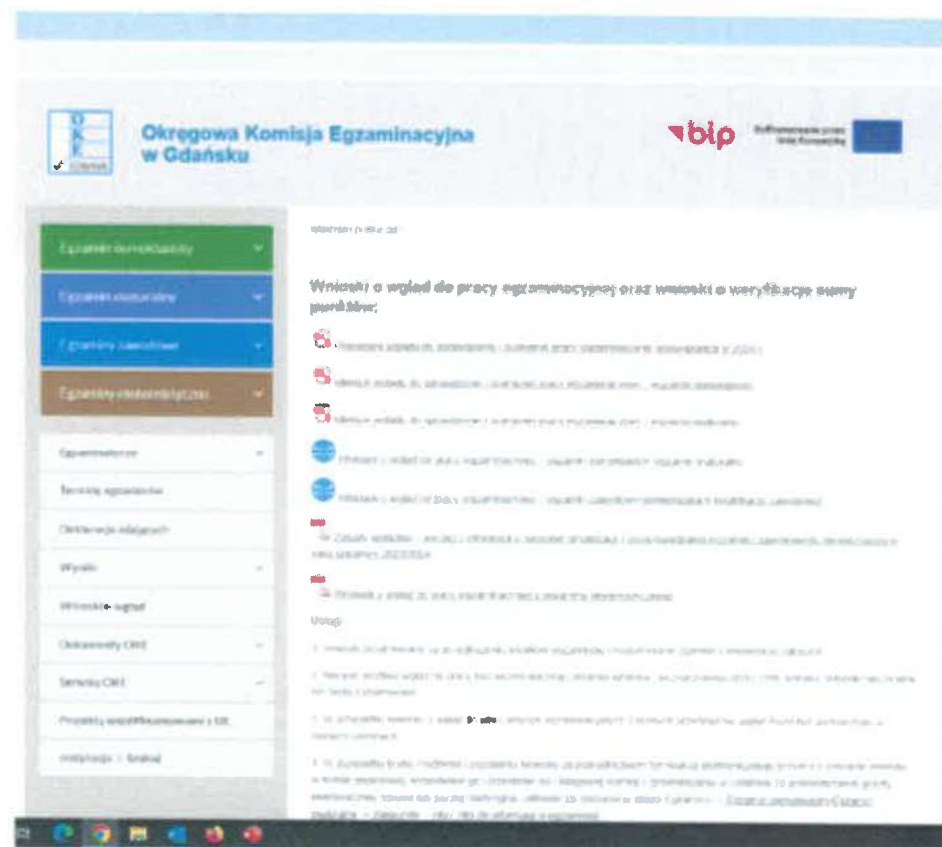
Okręgowa Komisja Egzaminacyjna w Gdańsku

bip

Egzamin ósmoklasisty

Egzamin maturalny

Egzaminy zawodowe

Egzaminy eksternistyczne

Egzaminatorzy

Terminy egzaminów

Deklaracje młodzieży

Wyniki

Wnioski o wgląd

Ogłoszenia OKE

Serwisy OKE

Projekty współfinansowane z UE

Instytucja i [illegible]

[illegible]

Wnioski o wgląd do pracy egzaminacyjnej oraz wnioski o weryfikację sumy punktów:

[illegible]

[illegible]

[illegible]

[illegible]

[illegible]

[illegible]

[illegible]

Uwagi

1. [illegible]

2. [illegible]

3. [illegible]

4. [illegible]